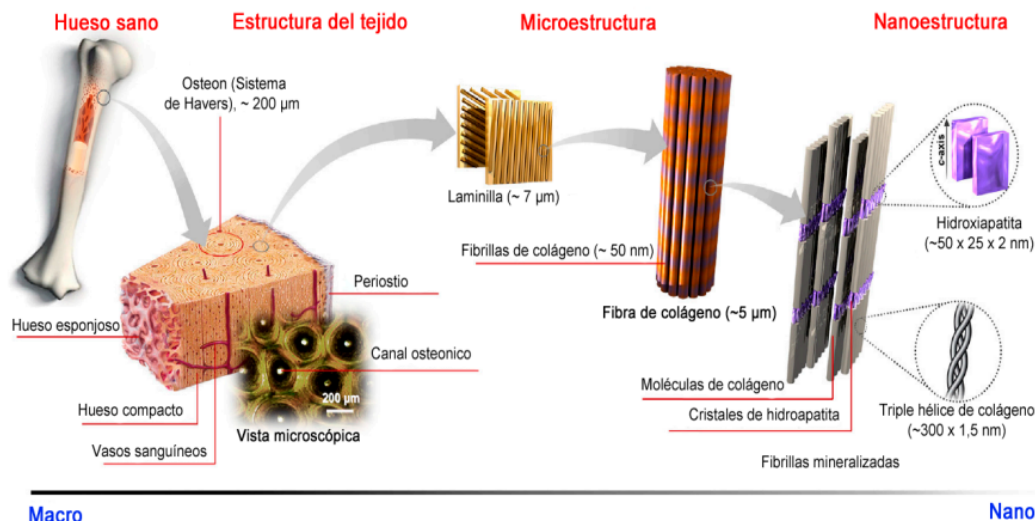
Hueso sano

Estructura del tejido

Microestructura

Nanoestructura

Osteon (Sistema de Havers), ~ 200 µm

Laminilla (~ 7 µm)

Fibrillas de colágeno (~ 50 nm)

Fibra de colágeno (~5 µm)

c-axis

Hidroxiapatita (~50 x 25 x 2 nm)

Periostio

Hueso esponjoso

Canal osteonico

200 µm

Vista microscópica

Hueso compacto

Vasos sanguíneos

Moléculas de colágeno

Cristales de hidroapatita

Triple hélice de colágeno (~300 x 1,5 nm)

Fibrillas mineralizadas

Macro

Nano